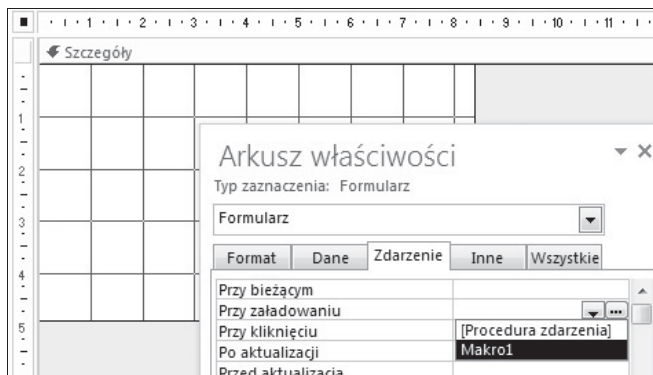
1 2 3 4 5 6 7 8 9 10 11

Szczegóły

1
2
3
4
5

Arkusz właściwości

Typ zaznaczenia: Formularz

Formularz

Format | Dane | Zdarzenie | Inne | Wszystkie

Przy bieżącym
Przy załadowaniu
Przy kliknięciu
Po aktualizacji
Przed aktualizacja

[Procedura zdarzenia]
Makro1